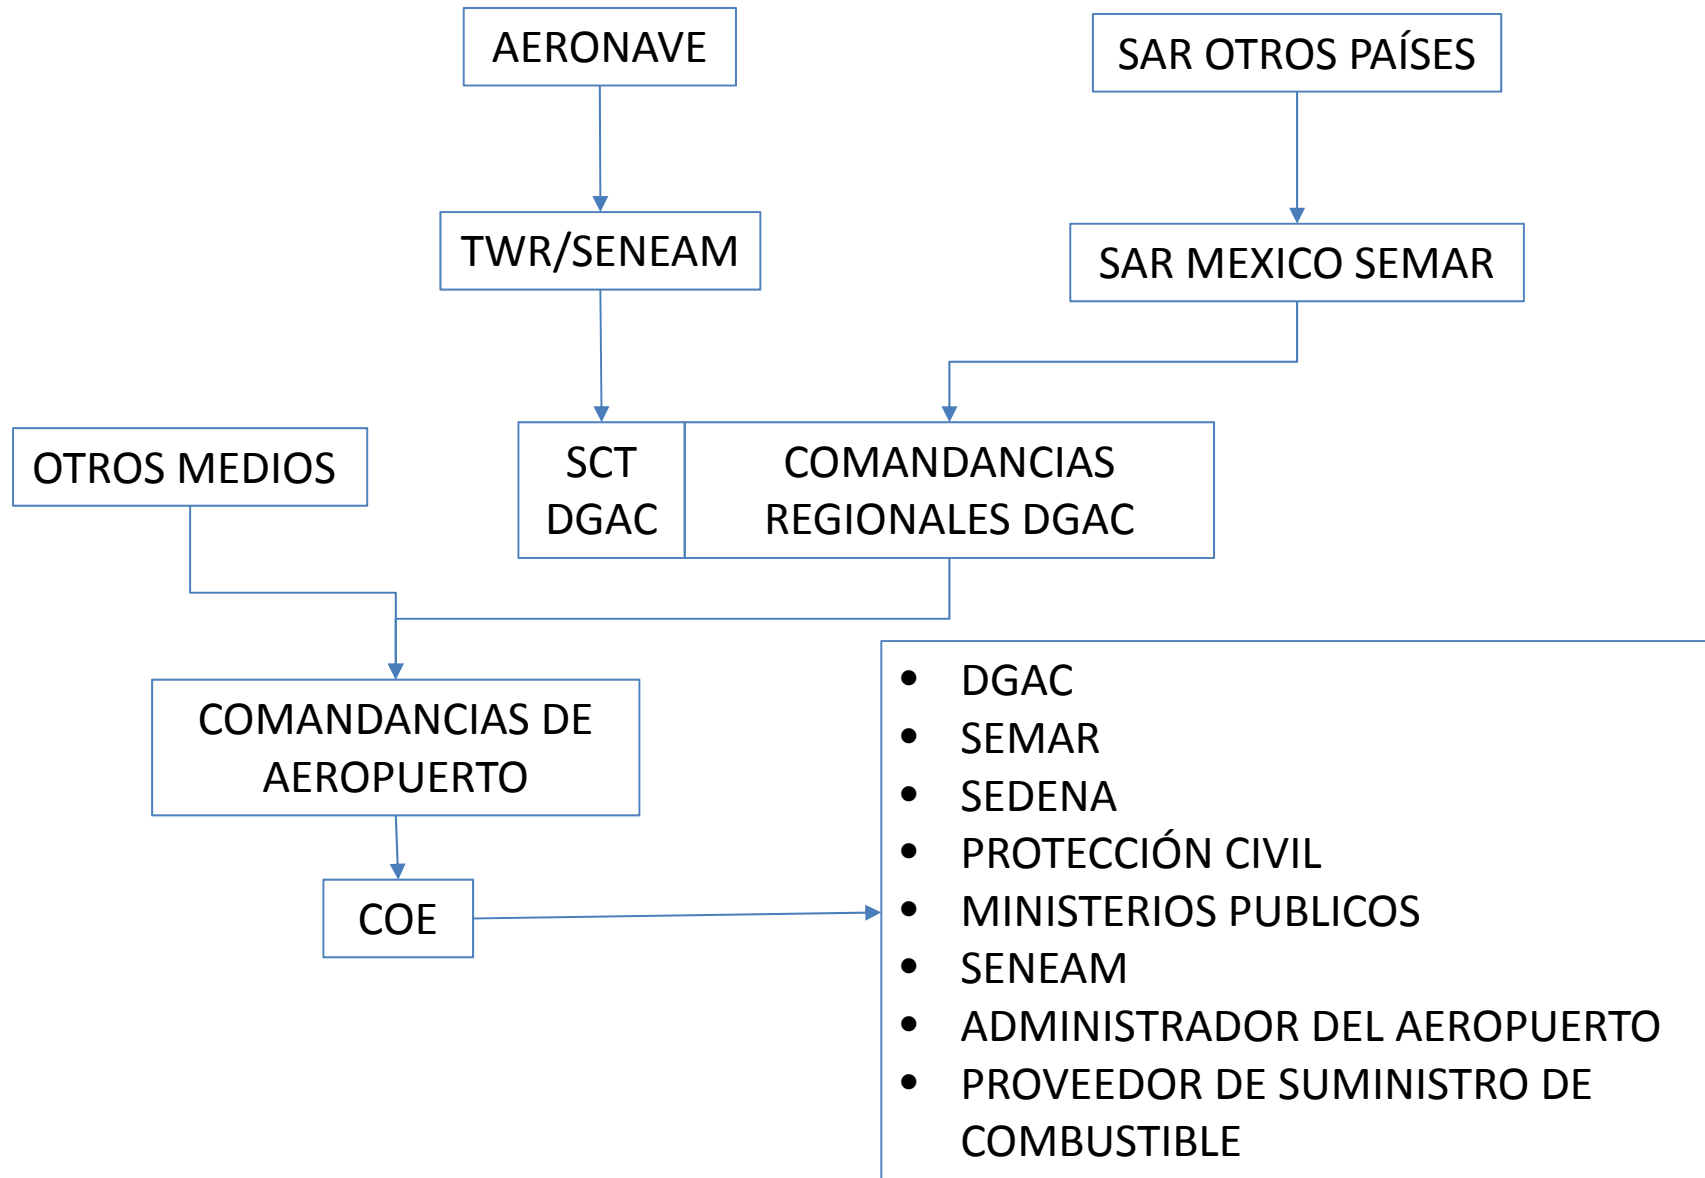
AERONAVE

SAR OTROS PAÍSES

TWR/SENEAM

SAR MEXICO SEMAR

OTROS MEDIOS

SCT DGAC

COMANDANCIAS REGIONALES DGAC

COMANDANCIAS DE AEROPUERTO

COE

- DGAC
- SEMAR
- SEDENA
- PROTECCIÓN CIVIL
- MINISTERIOS PUBLICOS
- SENEAM
- ADMINISTRADOR DEL AEROPUERTO
- PROVEEDOR DE SUMINISTRO DE COMBUSTIBLE